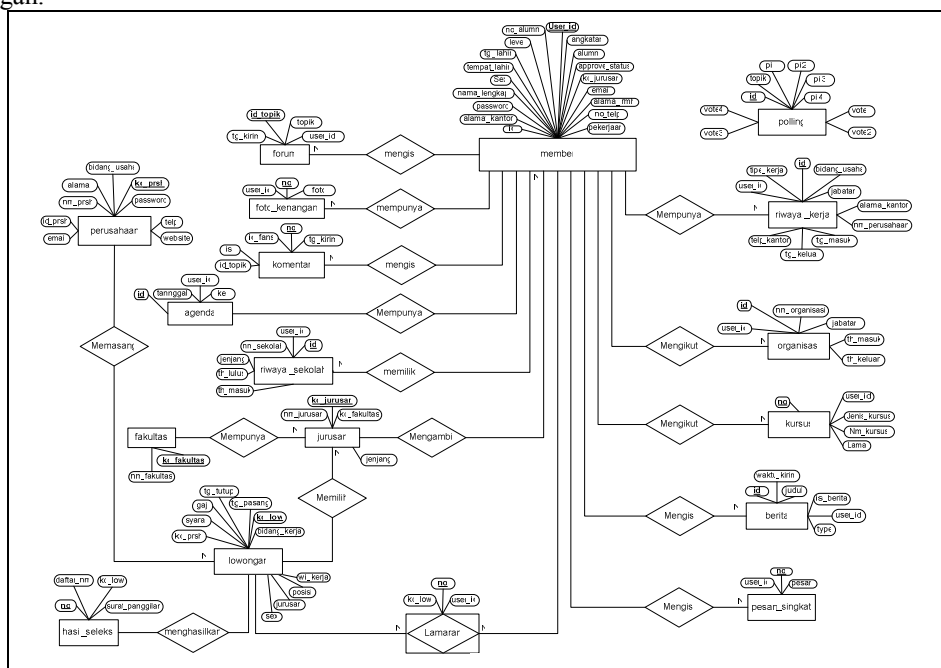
gan:

no_alumni, User_id, level, angkatan, tg_lahir, alumni, tempat_lahir, approve_status, Sex, kd_jurusan, nama_lengkap, email, password, alamat_rmh, alamat_kantor, no_telp, fb, pekerjaan

member

id_topik, topik, tg_kirim, user_id

forum

mengisi

polling, pil, pil2, pil3, pil4, topik, id, vote4, vote3, vote, vote2

bidang_usaha, alamat, kd_prsh, nm_prsh, password, id_prsh, telp, email, website

perusahaan

no, user_id, foto

foto_kenangan

mempunya

Mempunya

tipe_kerja, id, bidang_usaha, user_id, jabatan, alamat_kantor, nm_perusahaan, telp_kantor, tg_masuk, tg_keluar

riwayat_kerja

no, id_fans, tg_kirim, isi, id_topik

komentar

mengisi

id, tanggal, user_id, ke

agenda

Mempunya

Memasang

user_id, nm_sekolah, id, jenjang, th_lulus, th_masuk

riwayat_sekolah

memiliki

Mengikuti

id, nm_organisasi, user_id, jabatan, th_masuk, th_keluar

organisasi

kd_jurusan, nm_jurusan, kd_fakultas

fakultas, Mempunya, jurusan, Mengambil

kd_fakultas, nm_fakultas, jenjang

Mengikuti

no, user_id, Jenis_kursus, Nm_kursus, Lama

kursus

Memiliki

tg_tutup, gaji, tg_pasang, syarat, kd_low, kd_prsh, bidang_kerja

waktu_kirim, id, judul, isi_berita, user_id, type

berita

Mengisi

lowongan

wil_kerja, posisi, jurusan, sex

daftar_nm, kd_low, surat_panggilan, no

hasil_seleksi

menghasilkan

no, kd_low, user_id

Lamaran

Mengisi

no, user_id, pesan

pesan_singkat